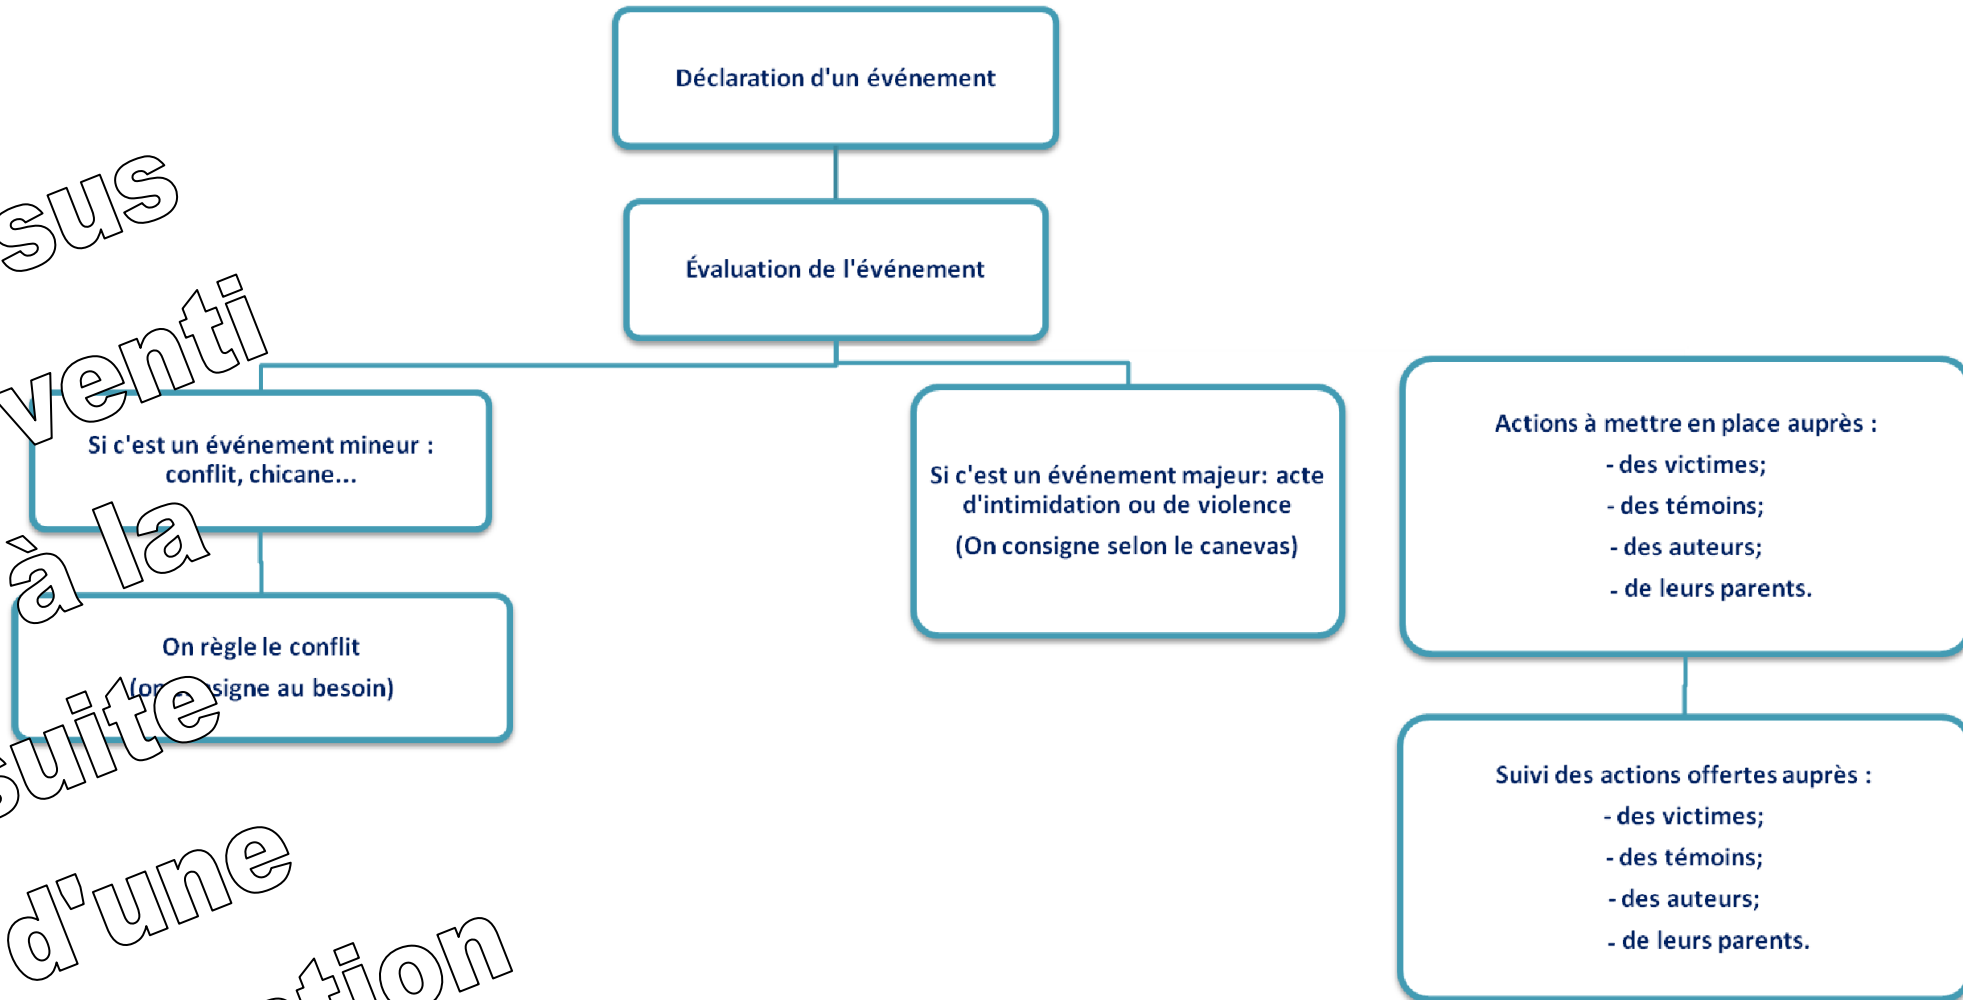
Déclaration d'un événement

Évaluation de l'événement

Si c'est un événement mineur : conflit, chicane...

On règle le conflit (on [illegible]signe au besoin)

Si c'est un événement majeur: acte d'intimidation ou de violence

(On consigne selon le canevas)

Actions à mettre en place auprès :
- des victimes;
- des témoins;
- des auteurs;
- de leurs parents.

Suivi des actions offertes auprès :
- des victimes;
- des témoins;
- des auteurs;
- de leurs parents.

sus
venti
à la
suite
d'une
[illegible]tion